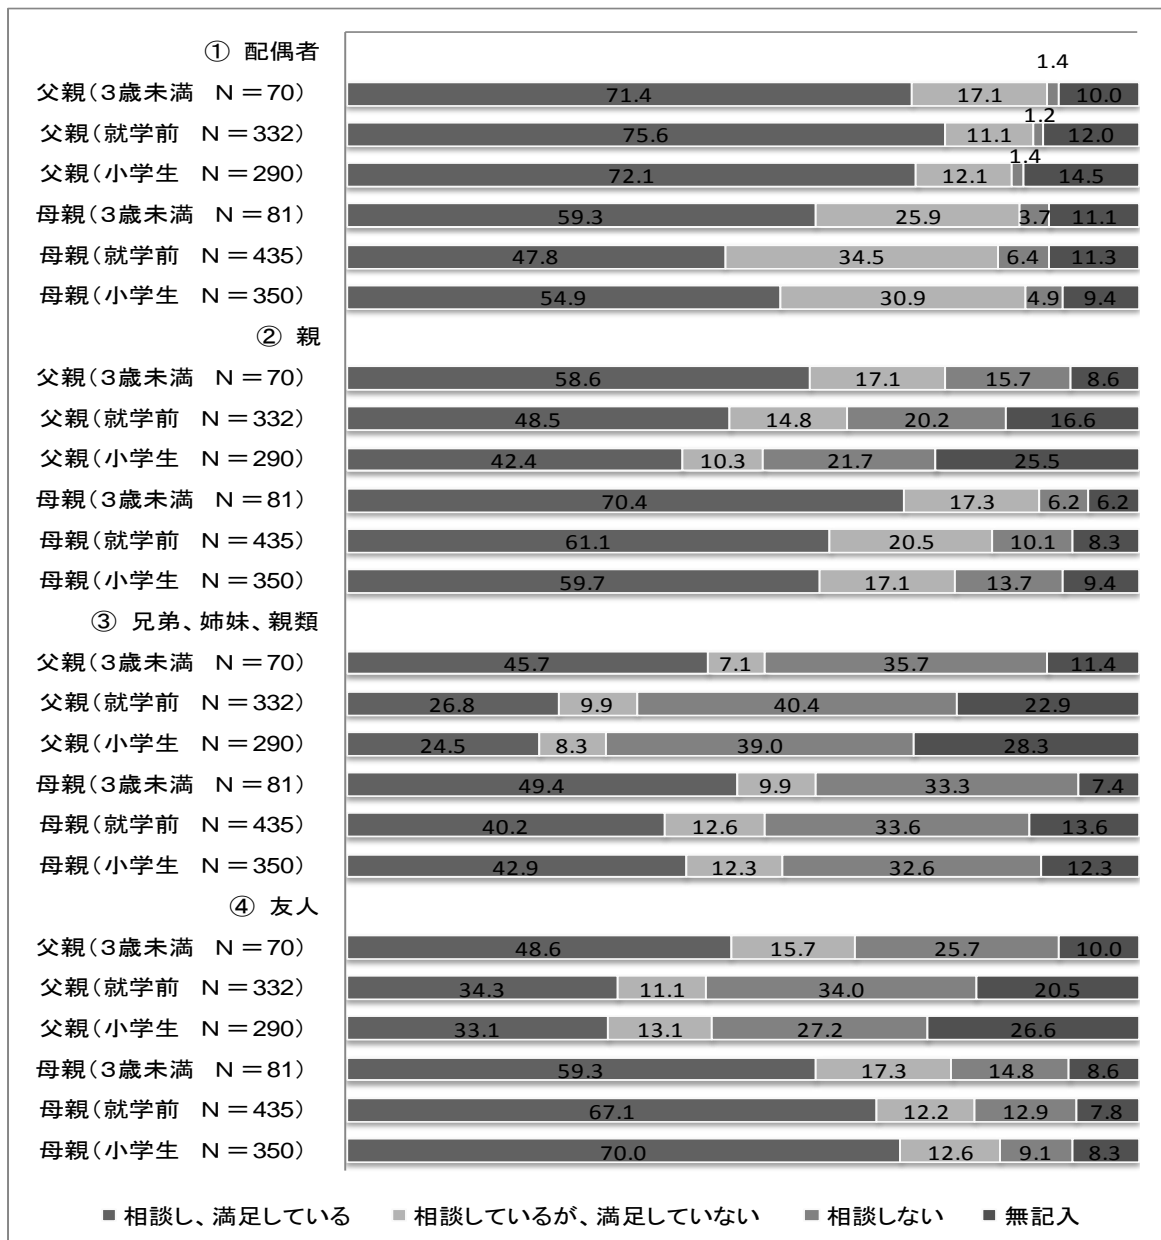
① 配偶者

1.4

父親（3歳未満　N＝70）　71.4　17.1　10.0

1.2

父親（就学前　N＝332）　75.6　11.1　12.0

1.4

父親（小学生　N＝290）　72.1　12.1　14.5

母親（3歳未満　N＝81）　59.3　25.9　3.7　11.1

母親（就学前　N＝435）　47.8　34.5　6.4　11.3

母親（小学生　N＝350）　54.9　30.9　4.9　9.4

② 親

父親（3歳未満　N＝70）　58.6　17.1　15.7　8.6

父親（就学前　N＝332）　48.5　14.8　20.2　16.6

父親（小学生　N＝290）　42.4　10.3　21.7　25.5

母親（3歳未満　N＝81）　70.4　17.3　6.2　6.2

母親（就学前　N＝435）　61.1　20.5　10.1　8.3

母親（小学生　N＝350）　59.7　17.1　13.7　9.4

③ 兄弟、姉妹、親類

父親（3歳未満　N＝70）　45.7　7.1　35.7　11.4

父親（就学前　N＝332）　26.8　9.9　40.4　22.9

父親（小学生　N＝290）　24.5　8.3　39.0　28.3

母親（3歳未満　N＝81）　49.4　9.9　33.3　7.4

母親（就学前　N＝435）　40.2　12.6　33.6　13.6

母親（小学生　N＝350）　42.9　12.3　32.6　12.3

④ 友人

父親（3歳未満　N＝70）　48.6　15.7　25.7　10.0

父親（就学前　N＝332）　34.3　11.1　34.0　20.5

父親（小学生　N＝290）　33.1　13.1　27.2　26.6

母親（3歳未満　N＝81）　59.3　17.3　14.8　8.6

母親（就学前　N＝435）　67.1　12.2　12.9　7.8

母親（小学生　N＝350）　70.0　12.6　9.1　8.3

■ 相談し、満足している　■ 相談しているが、満足していない　■ 相談しない　■ 無記入